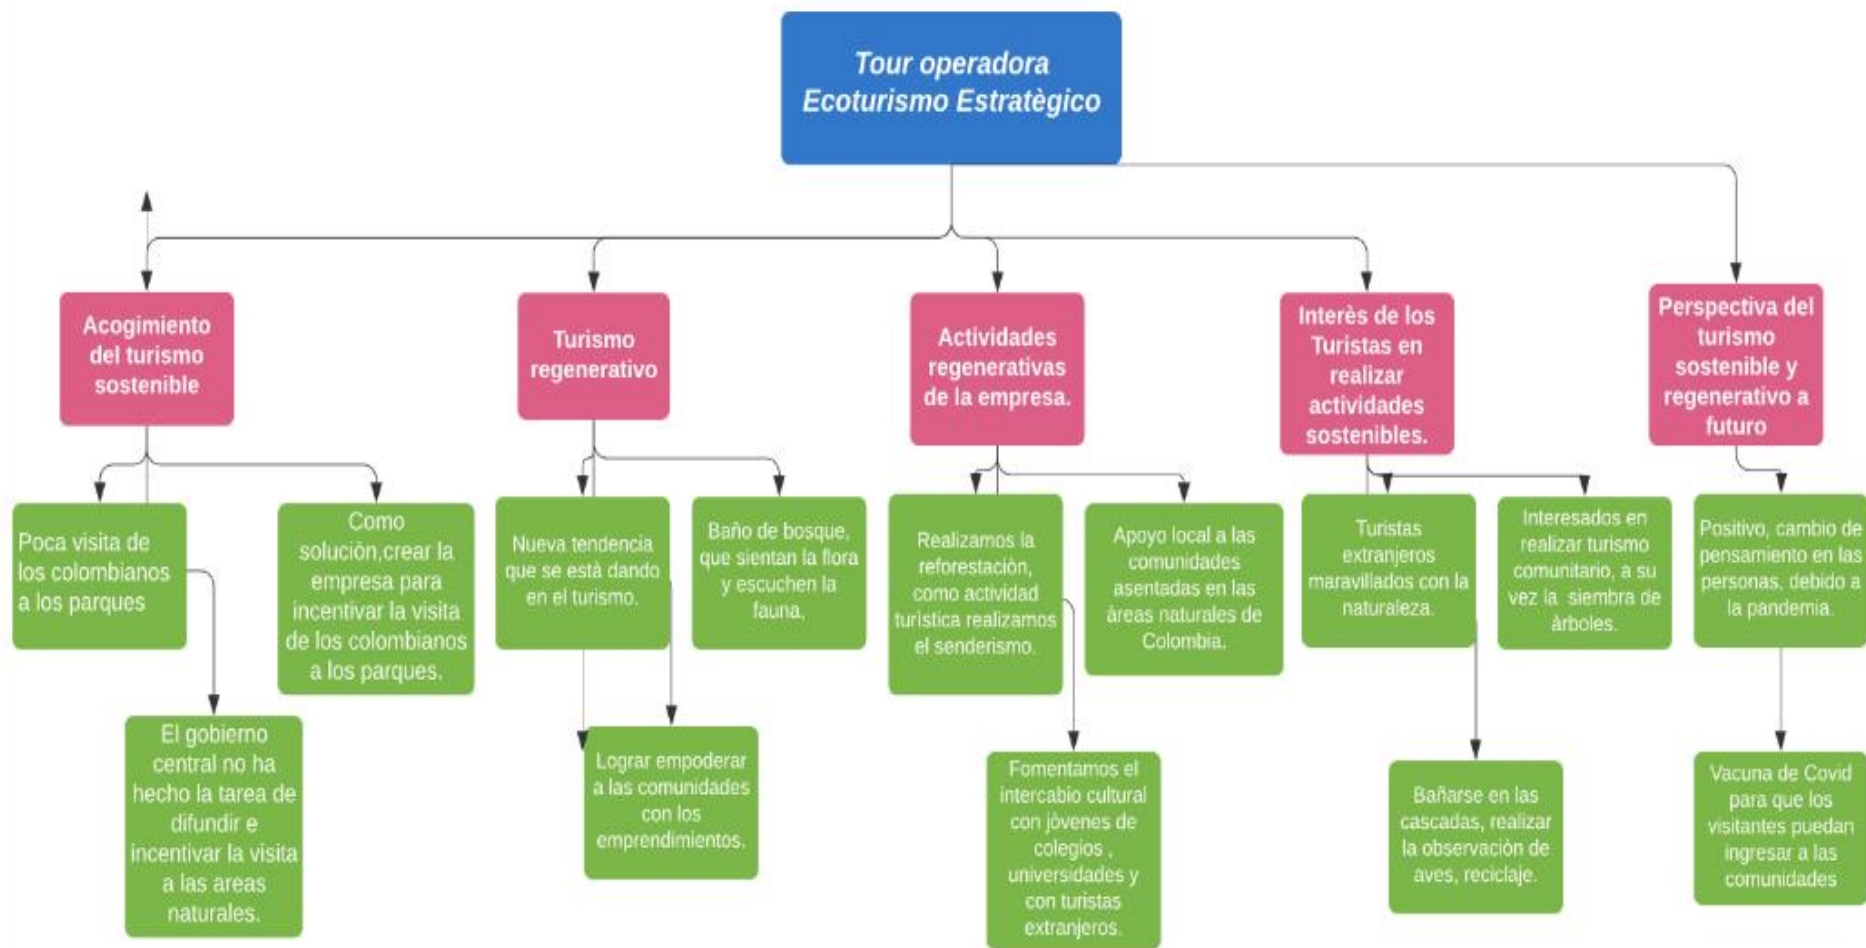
Tour operadora Ecoturismo Estratègico

Acogimiento del turismo sostenible

Poca visita de los colombianos a los parques

El gobierno central no ha hecho la tarea de difundir e incentivar la visita a las areas naturales.

Como solución,crear la empresa para incentivar la visita de los colombianos a los parques.

Turismo regenerativo

Nueva tendencia que se está dando en el turismo.

Lograr empoderar a las comunidades con los emprendimientos.

Baño de bosque, que sientan la flora y escuchen la fauna,

Actividades regenerativas de la empresa.

Realizamos la reforestación, como actividad turística realizamos el senderismo.

Fomentamos el intercabio cultural con jòvenes de colegios , universidades y con turistas extranjeros.

Apoyo local a las comunidades asentadas en las àreas naturales de Colombia.

Interès de los Turistas en realizar actividades sostenibles.

Turistas extranjeros maravillados con la naturaleza.

Bañarse en las cascadas, realizar la observación de aves, reciclaje.

Interesados en realizar turismo comunitario, a su vez la siembra de àrboles.

Perspectiva del turismo sostenible y regenerativo a futuro

Positivo, cambio de pensamiento en las personas, debido a la pandemia.

Vacuna de Covid para que los visitantes puedan ingresar a las comunidades